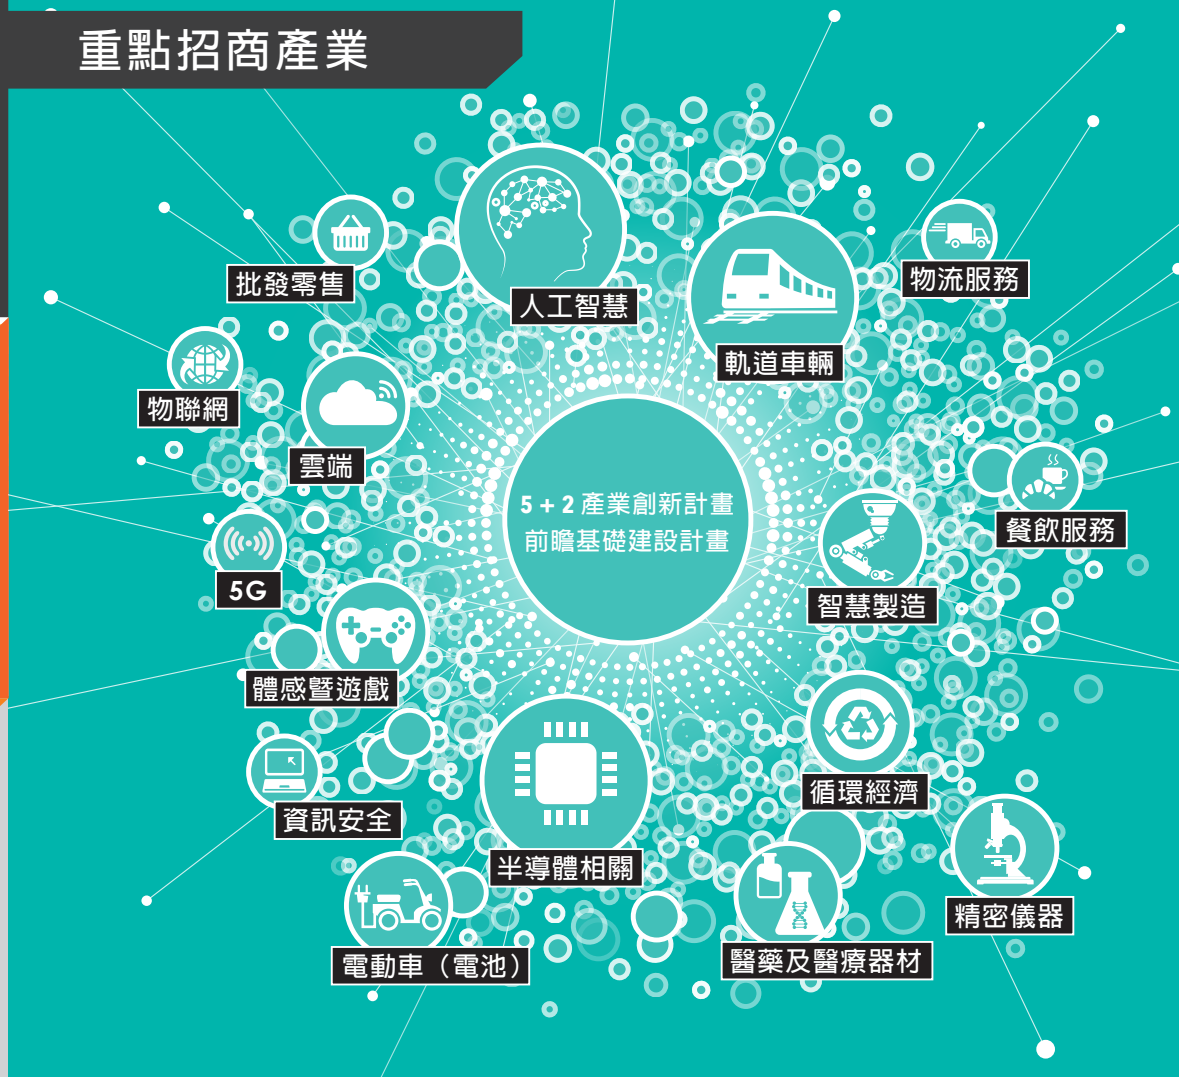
重點招商產業

5 + 2 產業創新計畫
前瞻基礎建設計畫

人工智慧

軌道車輛

物流服務

批發零售

物聯網

雲端

5G

體感暨遊戲

資訊安全

電動車（電池）

半導體相關

醫藥及醫療器材

循環經濟

精密儀器

智慧製造

餐飲服務